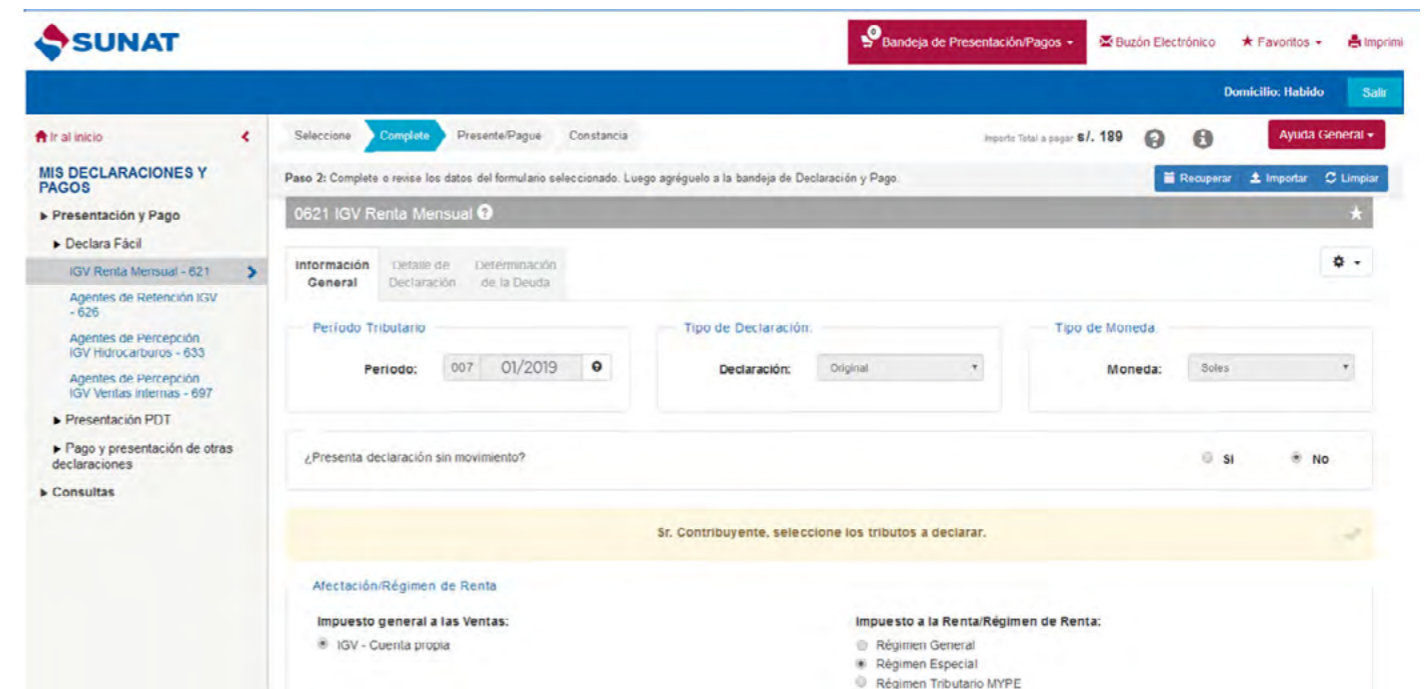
SUNAT

0 Bandeja de Presentación/Pagos
Buzón Electrónico
Favoritos
Imprimi

Domicilio: Habido
Salir

Ir al inicio

MIS DECLARACIONES Y PAGOS
Presentación y Pago
Declara Fácil
IGV Renta Mensual - 621
Agentes de Retención IGV - 626
Agentes de Percepción IGV Hidrocarburos - 633
Agentes de Percepción IGV Ventas Internas - 697
Presentación PDT
Pago y presentación de otras declaraciones
Consultas

Seleccione
Complete
Presente/Pague
Constancia

Importe Total a pagar S/. 189

Ayuda General

Paso 2: Complete o revise los datos del formulario seleccionado. Luego agréguelo a la bandeja de Declaración y Pago.

Recuperar
Importar
Limpiar

0621 IGV Renta Mensual

Información General
Detalle de Declaración
Determinación de la Deuda

Período Tributario
Periodo: 007 01/2019

Tipo de Declaración
Declaración: Original

Tipo de Moneda
Moneda: Soles

¿Presenta declaración sin movimiento?
SI
NO

Sr. Contribuyente, seleccione los tributos a declarar.

Afectación/Régimen de Renta

Impuesto general a las Ventas:
IGV - Cuenta propia

Impuesto a la Renta/Régimen de Renta:
Régimen General
Régimen Especial
Régimen Tributario MYPE